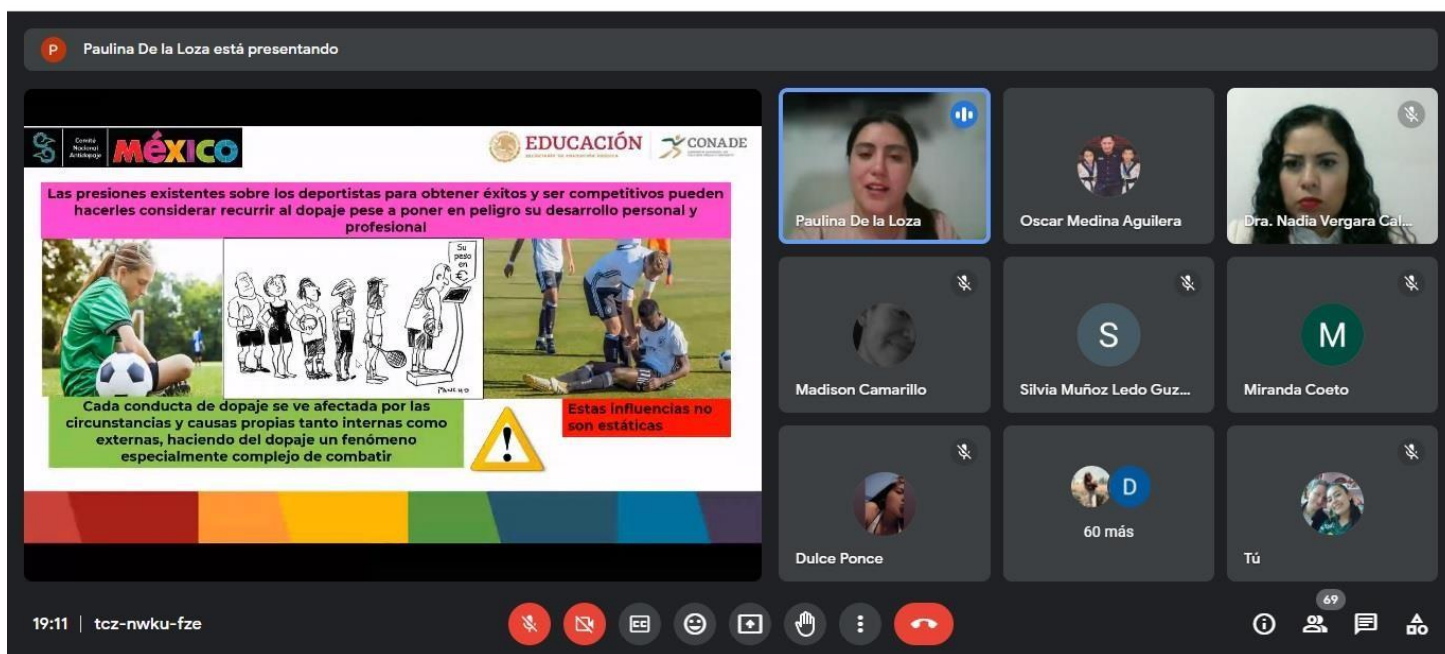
P Paulina De la Loza está presentando

Comité Nacional Antidopaje MÉXICO

EDUCACIÓN SECRETARÍA DE EDUCACIÓN PÚBLICA CONADE

Las presiones existentes sobre los deportistas para obtener éxitos y ser competitivos pueden hacerles considerar recurrir al dopaje pese a poner en peligro su desarrollo personal y profesional

Su peso en €

Cada conducta de dopaje se ve afectada por las circunstancias y causas propias tanto internas como externas, haciendo del dopaje un fenómeno especialmente complejo de combatir

Estas influencias no son estáticas

Paulina De la Loza

Oscar Medina Aguilera

Dra. Nadia Vergara Cal...

Madison Camarillo

S

Silvia Muñoz Ledo Guz...

M

Miranda Coeto

Dulce Ponce

D

60 más

Tú

19:11 | tcz-nwku-fze

69